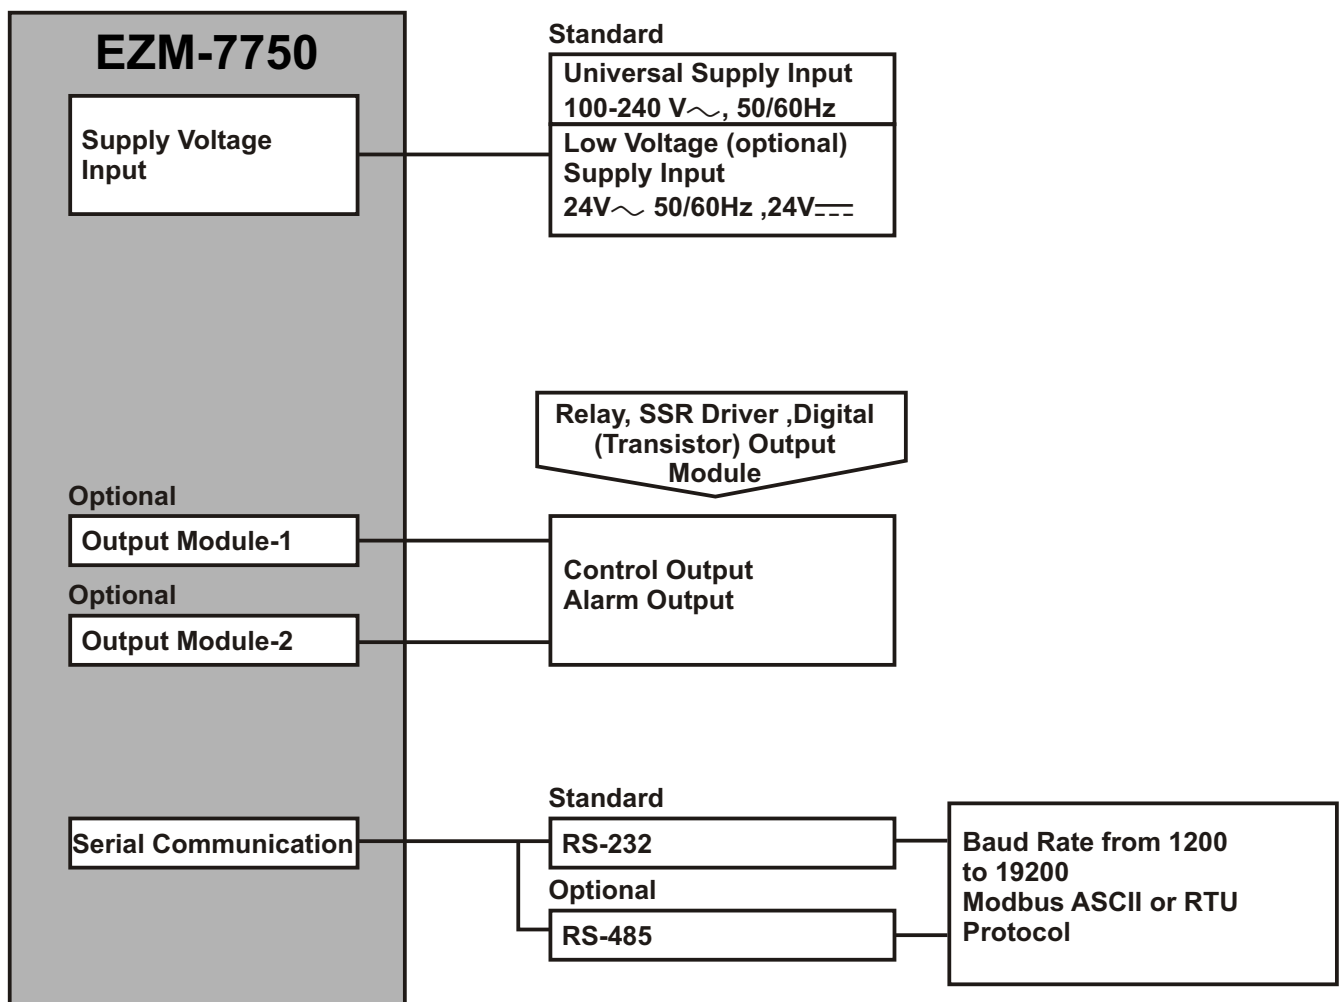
EZM-7750

Supply Voltage Input

Standard

Universal Supply Input
100-240 V$\sim$, 50/60Hz

Low Voltage (optional) Supply Input
24V$\sim$ 50/60Hz ,24V$\overline{\overline{---}}$

Relay, SSR Driver ,Digital (Transistor) Output Module

Optional

Output Module-1

Optional

Output Module-2

Control Output
Alarm Output

Serial Communication

Standard

RS-232

Optional

RS-485

Baud Rate from 1200 to 19200
Modbus ASCII or RTU Protocol